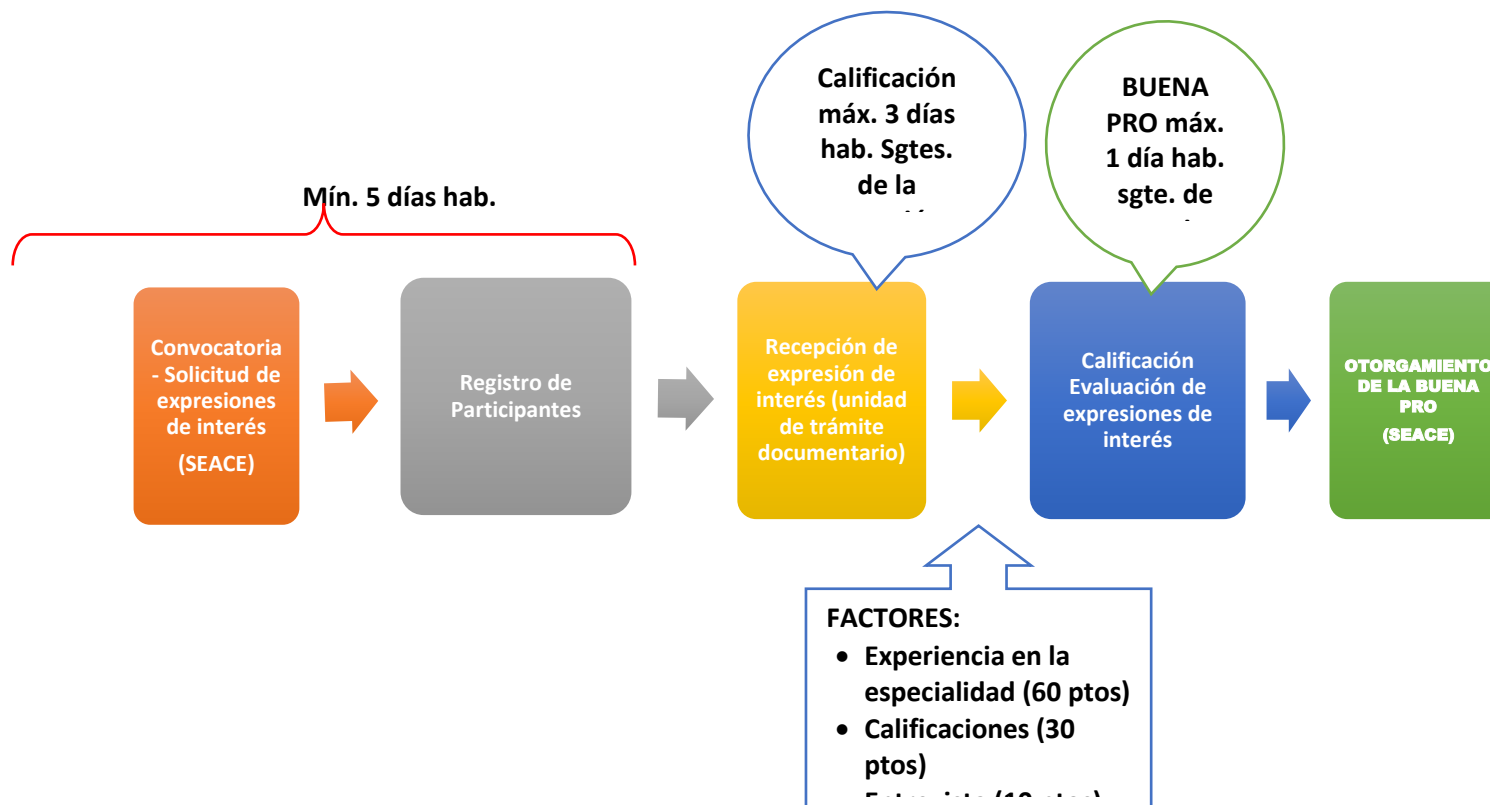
Mín. 5 días hab.

Calificación máx. 3 días hab. Sgtes. de la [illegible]

BUENA PRO máx. 1 día hab. sgte. de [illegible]

Convocatoria - Solicitud de expresiones de interés

(SEACE)

Registro de Participantes

Recepción de expresión de interés (unidad de trámite documentario)

Calificación Evaluación de expresiones de interés

OTORGAMIENTO DE LA BUENA PRO

(SEACE)

FACTORES:

- Experiencia en la especialidad (60 ptos)
- Calificaciones (30 ptos)
- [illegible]